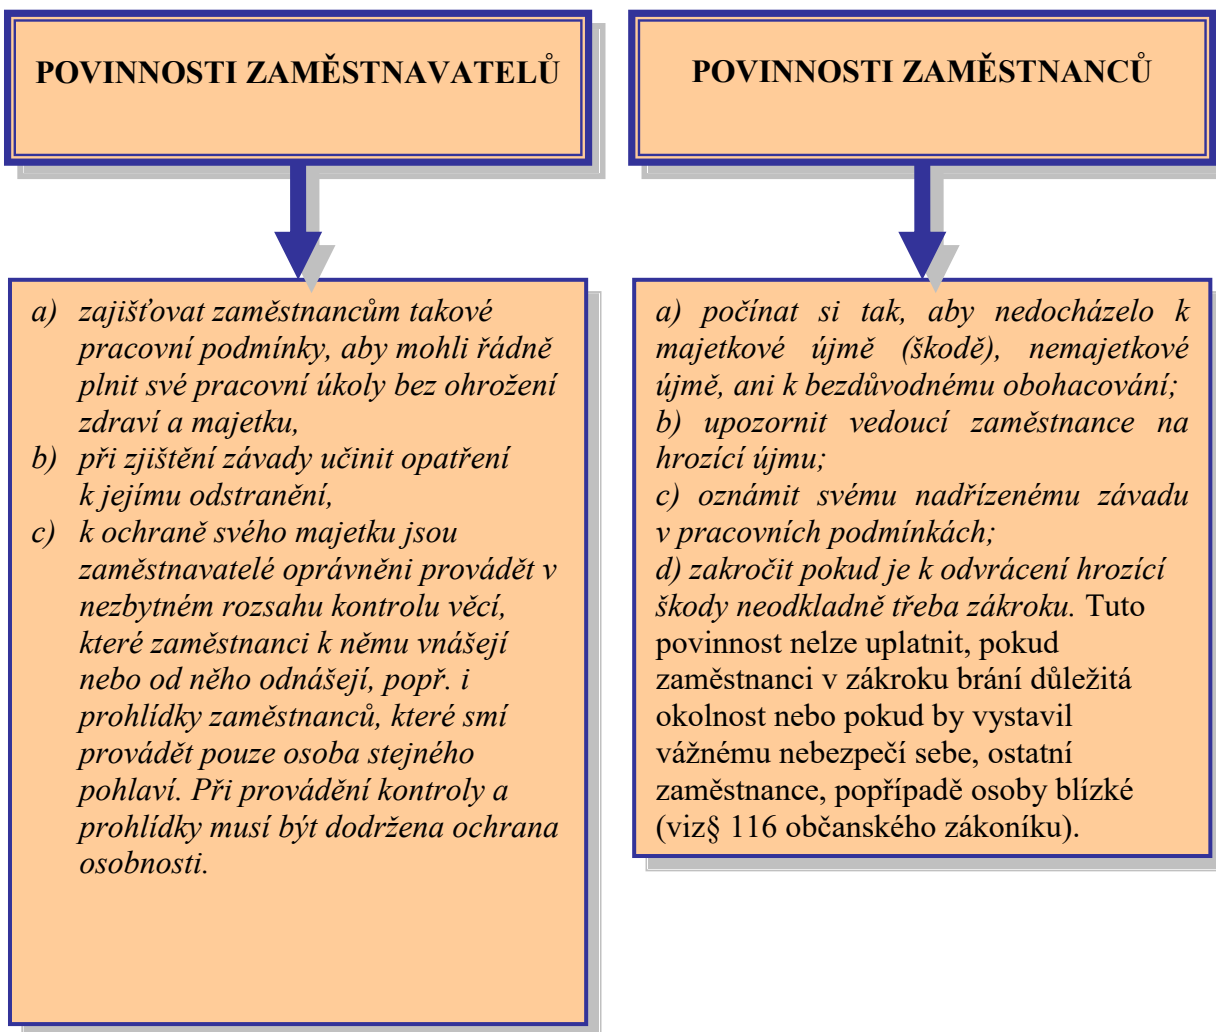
POVINNOSTI ZAMĚSTNAVATELŮ

a) zajišťovat zaměstnancům takové pracovní podmínky, aby mohli řádně plnit své pracovní úkoly bez ohrožení zdraví a majetku,
b) při zjištění závady učinit opatření k jejímu odstranění,
c) k ochraně svého majetku jsou zaměstnavatelé oprávněni provádět v nezbytném rozsahu kontrolu věcí, které zaměstnanci k němu vnášejí nebo od něho odnášejí, popř. i prohlídky zaměstnanců, které smí provádět pouze osoba stejného pohlaví. Při provádění kontroly a prohlídky musí být dodržena ochrana osobnosti.

POVINNOSTI ZAMĚSTNANCŮ

a) počínat si tak, aby nedocházelo k majetkové újmě (škodě), nemajetkové újmě, ani k bezdůvodnému obohacování;
b) upozornit vedoucí zaměstnance na hrozící újmu;
c) oznámit svému nadřízenému závadu v pracovních podmínkách;
d) zakročit pokud je k odvrácení hrozící škody neodkladně třeba zákroku. Tuto povinnost nelze uplatnit, pokud zaměstnanci v zákroku brání důležitá okolnost nebo pokud by vystavil vážnému nebezpečí sebe, ostatní zaměstnance, popřípadě osoby blízké (viz§ 116 občanského zákoníku).